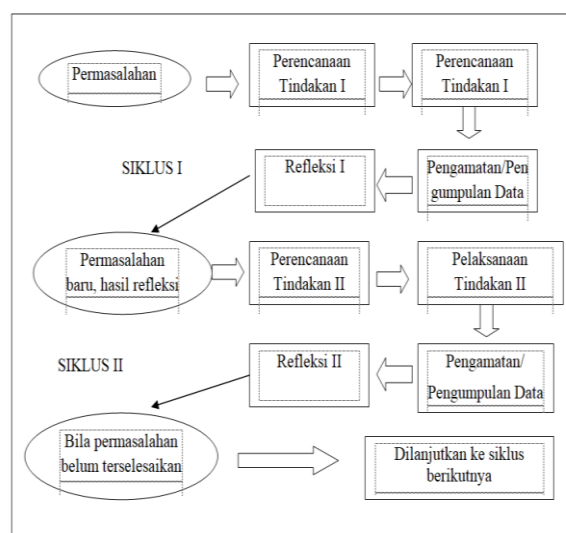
Permasalahan

Perencanaan Tindakan I

Perencanaan Tindakan I

SIKLUS I

Refleksi I

Pengamatan/Pengumpulan Data

Permasalahan baru, hasil refleksi

Perencanaan Tindakan II

Pelaksanaan Tindakan II

SIKLUS II

Refleksi II

Pengamatan/ Pengumpulan Data

Bila permasalahan belum terselesaikan

Dilanjutkan ke siklus berikutnya